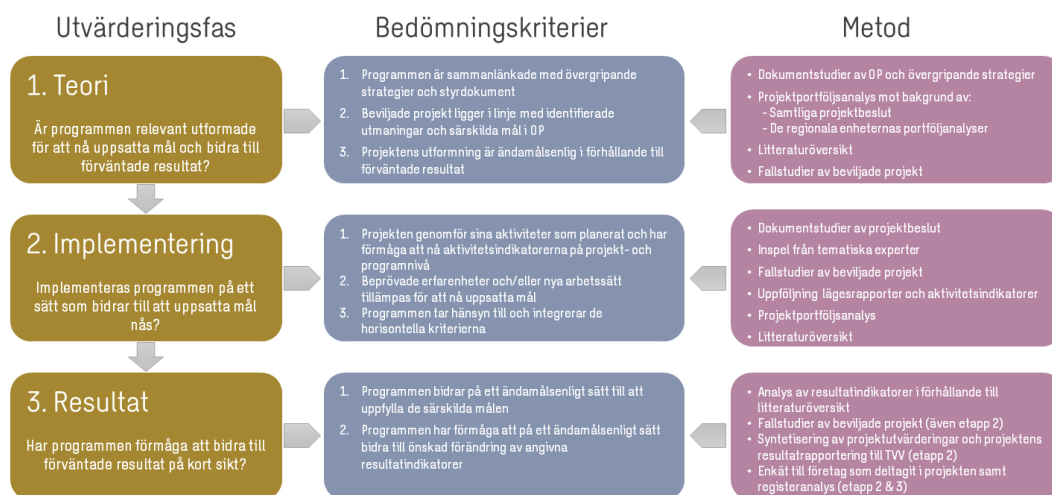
Utvärderingsfas

Bedömningskriterier

Metod

1. Teori

Är programmen relevant utformade för att nå uppsatta mål och bidra till förväntade resultat?

1. Programmen är sammanlänkade med övergripande strategier och styrdokument
2. Beviljade projekt ligger i linje med identifierade utmaningar och särskilda mål i OP
3. Projektens utformning är ändamålsenlig i förhållande till förväntade resultat

• Dokumentstudier av OP och övergripande strategier
• Projektportföljsanalys mot bakgrund av:
- Samtliga projektbeslut
- De regionala enheternas portföljanalyser
• Litteraturöversikt
• Fallstudier av beviljade projekt

2. Implementering

Implementeras programmen på ett sätt som bidrar till att uppsatta mål nås?

1. Projekten genomför sina aktiviteter som planerat och har förmåga att nå aktivitetsindikatorerna på projekt- och programnivå
2. Beprövade erfarenheter och/eller nya arbetssätt tillämpas för att nå uppsatta mål
3. Programmen tar hänsyn till och integrerar de horisontella kriterierna

• Dokumentstudier av projektbeslut
• Inspel från tematiska experter
• Fallstudier av beviljade projekt
• Uppföljning lägesrapporter och aktivitetsindikatorer
• Projektportföljsanalys
• Litteraturöversikt

3. Resultat

Har programmen förmåga att bidra till förväntade resultat på kort sikt?

1. Programmen bidrar på ett ändamålsenligt sätt till att uppfylla de särskilda målen
2. Programmen har förmåga att på ett ändamålsenligt sätt bidra till önskad förändring av angivna resultatindikatorer

• Analys av resultatindikatorer i förhållande till litteraturöversikt
• Fallstudier av beviljade projekt (även etapp 2)
• Syntetisering av projektutvärderingar och projektens resultatrapportering till TVV (etapp 2)
• Enkät till företag som deltagit i projekten samt registeranalys (etapp 2 & 3)